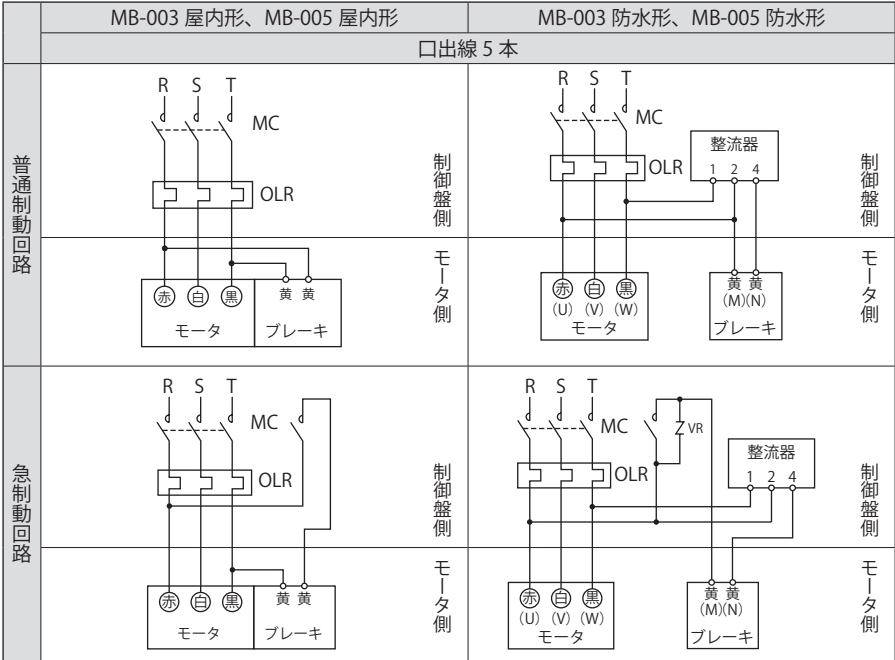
| | MB-003 屋内形、MB-005 屋内形 | MB-003 防水形、MB-005 防水形 |
|---|---|---|
| | 口出線 5 本 | |
| 普通制動回路 | R S T MC OLR 制御盤側 モータ側 赤 白 黒 黄 黄 モータ ブレーキ | R S T MC 整流器 1 2 4 OLR 制御盤側 モータ側 赤 白 黒 (U) (V) (W) モータ 黄 黄 (M)(N) ブレーキ |
| 急制動回路 | R S T MC OLR 制御盤側 モータ側 赤 白 黒 黄 黄 モータ ブレーキ | R S T MC VR 整流器 1 2 4 OLR 制御盤側 モータ側 赤 白 黒 (U) (V) (W) モータ 黄 黄 (M)(N) ブレーキ |